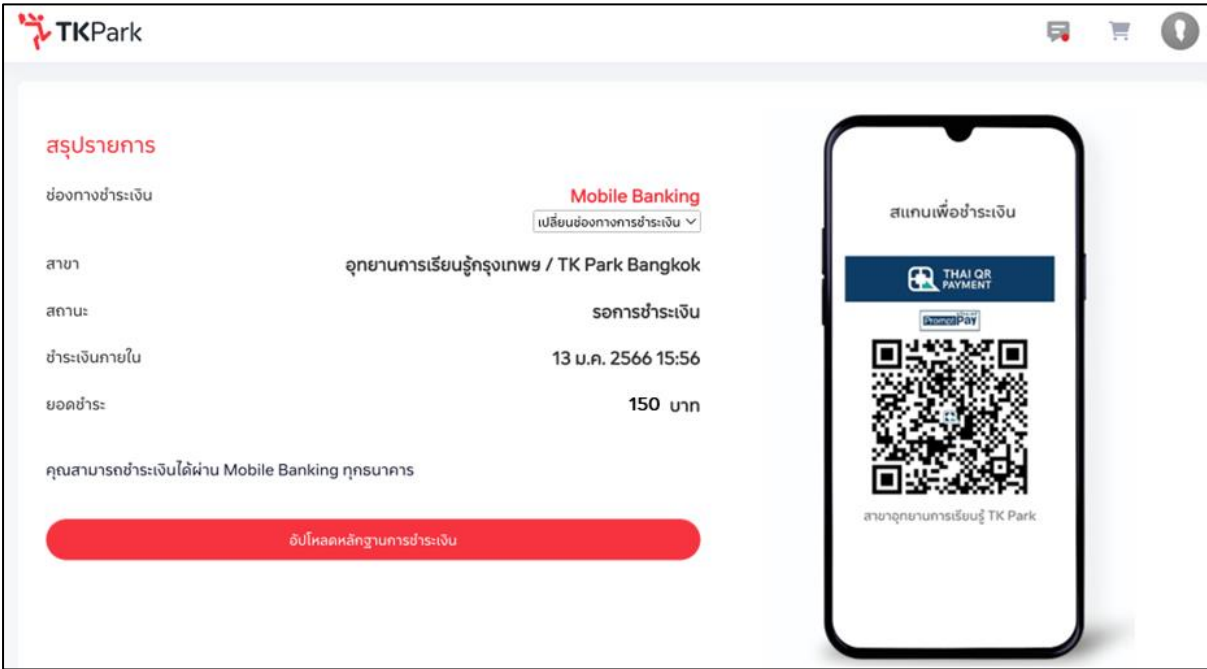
TKPark

สรุปรายการ

ช่องทางชำระเงิน
Mobile Banking
เปลี่ยนช่องทางการชำระเงิน

สาขา
อุทยานการเรียนรู้กรุงเทพฯ / TK Park Bangkok

สถานะ
รอการชำระเงิน

ชำระเงินภายใน
13 ม.ค. 2566 15:56

ยอดชำระ
150 บาท

คุณสามารถชำระเงินได้ผ่าน Mobile Banking ทุกธนาคาร

อัปโหลดหลักฐานการชำระเงิน

สแกนเพื่อชำระเงิน

THAI QR PAYMENT

PromptPay

สาขาอุทยานการเรียนรู้ TK Park